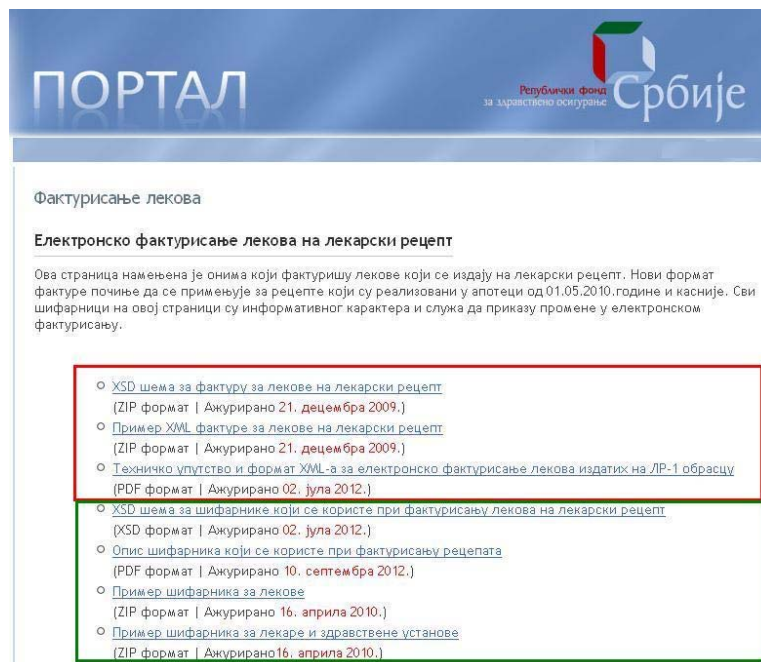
ПОРТАЛ

Републички фонд за здравствено осигурање Србије

Фактурисање лекова

Електронско фактурисање лекова на лекарски рецепт

Ова страница намењена је онима који фактуришу лекове који се издају на лекарски рецепт. Нови формат фактуре почиње да се примењује за рецепте који су реализовани у апотеци од 01.05.2010.године и касније. Сви шифарници на овој страници су информативног карактера и служа да приказу промене у електронском фактурисању.

XSD шема за фактуру за лекове на лекарски рецепт
(ZIP формат | Ажурирано 21. децембра 2009.)
Пример XML фактуре за лекове на лекарски рецепт
(ZIP формат | Ажурирано 21. децембра 2009.)
Техничко упутство и формат XML-а за електронско фактурисање лекова издатих на ЛР-1 обрасцу
(PDF формат | Ажурирано 02. јула 2012.)
XSD шема за шифарнике који се користе при фактурисању лекова на лекарски рецепт
(XSD формат | Ажурирано 02. јула 2012.)
Опис шифарника који се користе при фактурисању рецепата
(PDF формат | Ажурирано 10. септембра 2012.)
Пример шифарника за лекове
(ZIP формат | Ажурирано 16. априла 2010.)
Пример шифарника за лекаре и здравствене установе
(ZIP формат | Ажурирано16. априла 2010.)